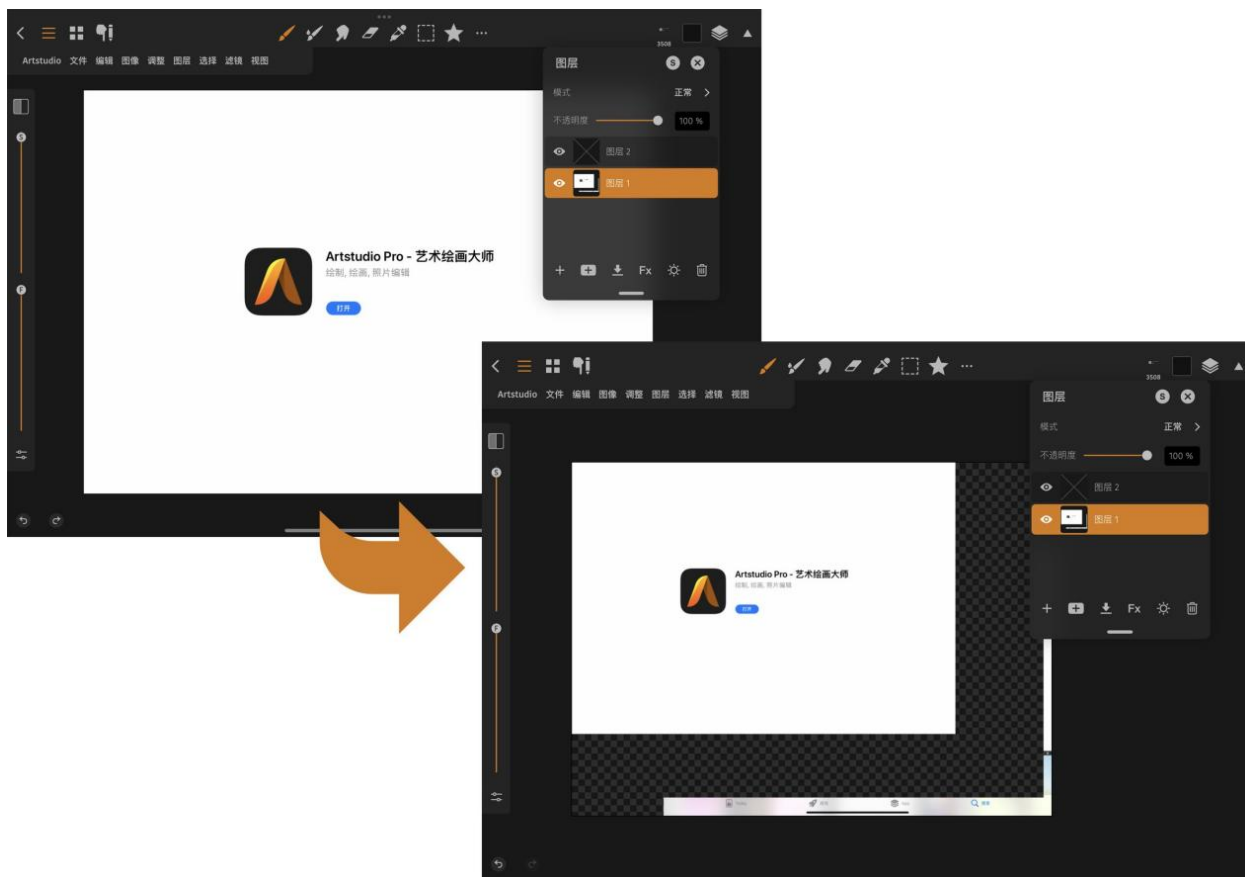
Artstudio 文件 编辑 图像 调整 图层 选择 滤镜 视图

3508

S

F

图层

模式 正常 >

不透明度 100 %

图层 2

图层 1

+ Fx

Artstudio Pro - 艺术绘画大师
绘制, 绘画, 照片编辑
打开

Artstudio 文件 编辑 图像 调整 图层 选择 滤镜 视图

3508

S

F

图层

模式 正常 >

不透明度 100 %

图层 2

图层 1

+ Fx

Artstudio Pro - 艺术绘画大师
绘制, 绘画, 照片编辑
打开

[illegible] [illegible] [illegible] 搜索